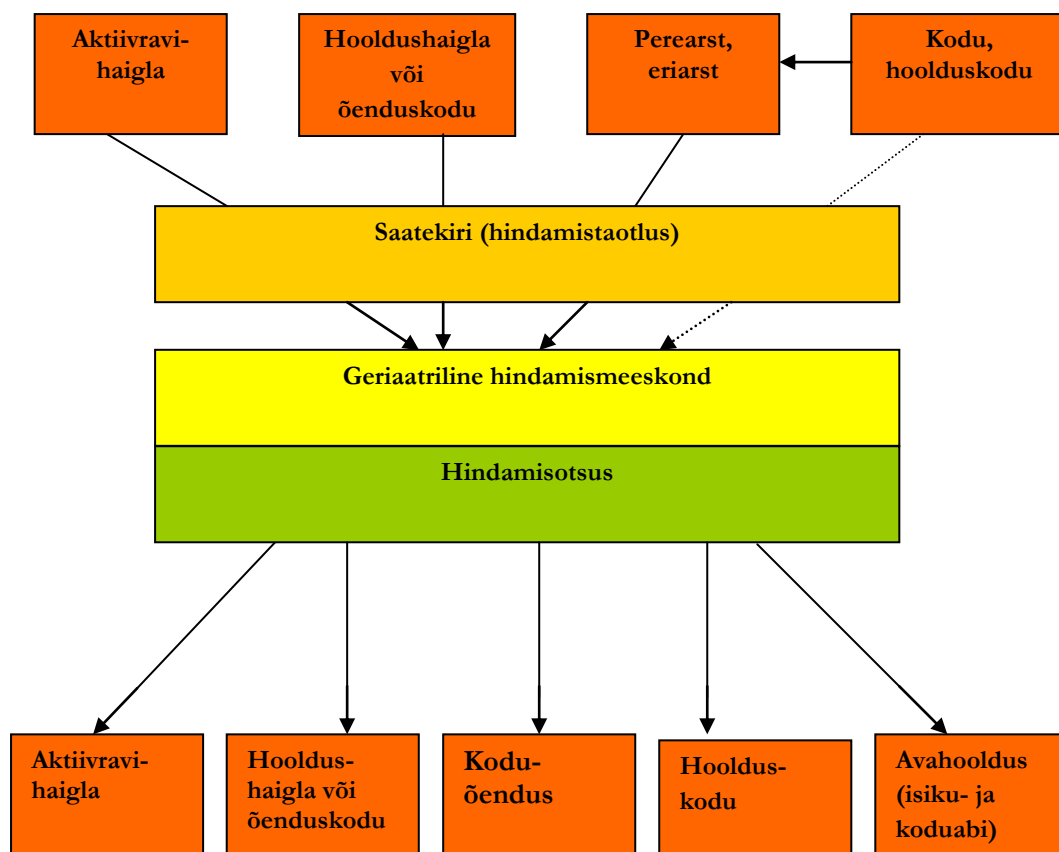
Aktiivravihaigla

Hooldushaigla või õenduskodu

Perearst, eriarst

Kodu, hoolduskodu

Saatekiri (hindamistaotlus)

Geriaatriline hindamismeeskond

Hindamisotsus

Aktiivravihaigla

Hooldushaigla või õenduskodu

Koduõendus

Hoolduskodu

Avahooldus (isiku- ja koduabi)